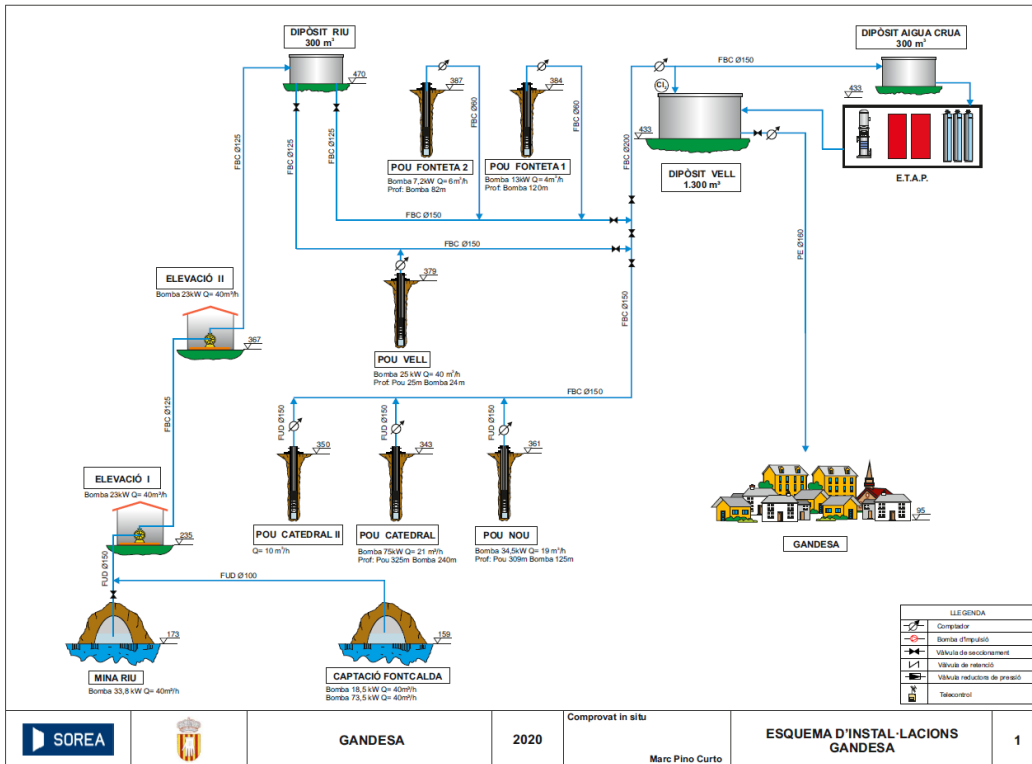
DIPÒSIT RIU
300 m³

470

FBC Ø125

FBC Ø125

FBC Ø125

387

FBC Ø60

POU FONTETA 2
Bomba 7,2kW Q= 6m³/h
Prof. Bomba 82m

384

FBC Ø60

POU FONTETA 1
Bomba 13kW Q= 4m³/h
Prof. Bomba 120m

FBC Ø150

FBC Ø150

FBC Ø150

$Cl_2$

433

FBC Ø200

DIPÒSIT VELL
1.300 m³

DIPÒSIT AIGUA CRUA
300 m³

433

E.T.A.P.

PE Ø160

FBC Ø150

ELEVACIÓ II
Bomba 23kW Q= 40m³/h

367

379

POU VELL
Bomba 25 kW Q= 40 m³/h
Prof: Pou 25m Bomba 24m

FBC Ø150

FBC Ø125

FUD Ø150

350

FUD Ø150

343

FUD Ø150

361

ELEVACIÓ I
Bomba 23kW Q= 40m³/h

235

POU CATEDRAL II
Q= 10 m³/h

POU CATEDRAL
Bomba 75kW Q= 21 m³/h
Prof: Pou 325m Bomba 240m

POU NOU
Bomba 34,5kW Q= 19 m³/h
Prof: Pou 309m Bomba 125m

95

GANDESA

FUD Ø150

FUD Ø100

173

159

MINA RIU
Bomba 33,8 kW Q= 40m³/h

CAPTACIÓ FONTCALDA
Bomba 18,5 kW Q= 40m³/h
Bomba 73,5 kW Q= 40m³/h

LLEGENDA
Comptador
Bomba d'impulsió
Vàlvula de seccionament
Vàlvula de retenció
Vàlvula reductora de pressió
Telecontrol

SOREA

GANDESA

2020

Comprovat in situ

Marc Pino Curto

ESQUEMA D'INSTAL·LACIONS
GANDESA

1